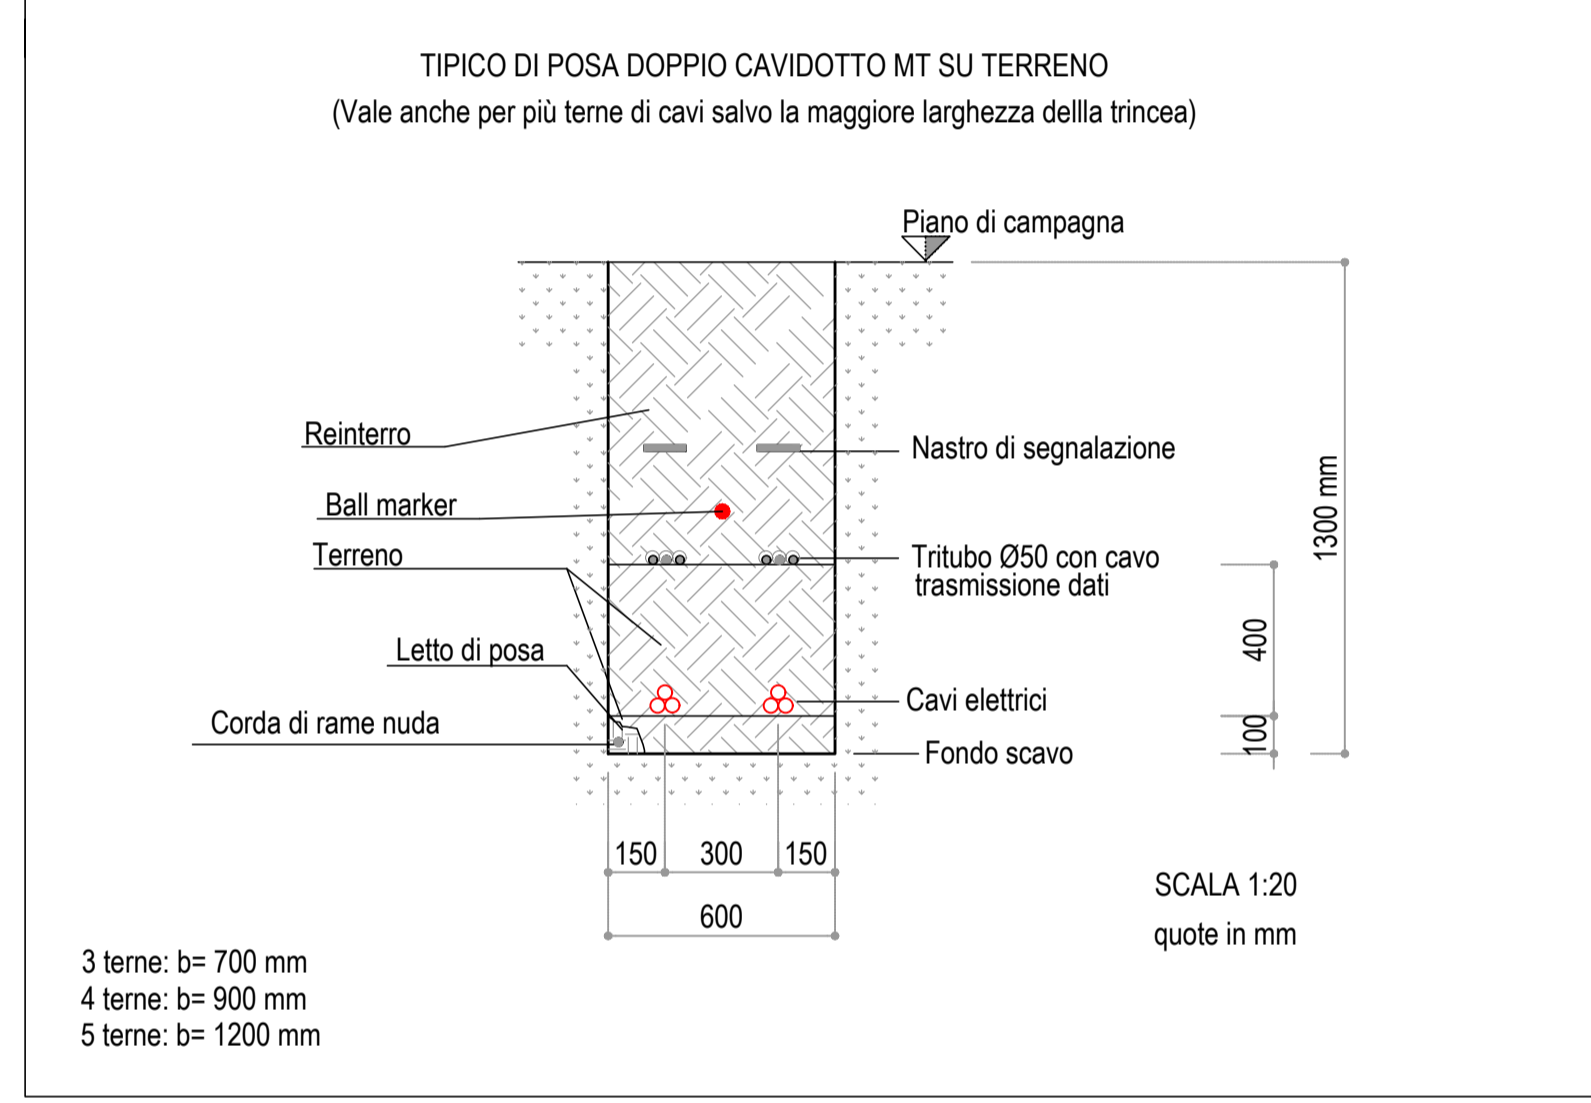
TIPICO DI POSA DOPPIO CAVIDOTTO MT SU TERRENO
(Vale anche per più terne di cavi salvo la maggiore larghezza dellla trincea)

Piano di campagna

Reinterro

Nastro di segnalazione

Ball marker

Terreno

Tritubo Ø50 con cavo trasmissione dati

Letto di posa

Cavi elettrici

Corda di rame nuda

Fondo scavo

1300 mm

400

100

150 300 150

600

SCALA 1:20
quote in mm

3 terne: b= 700 mm
4 terne: b= 900 mm
5 terne: b= 1200 mm